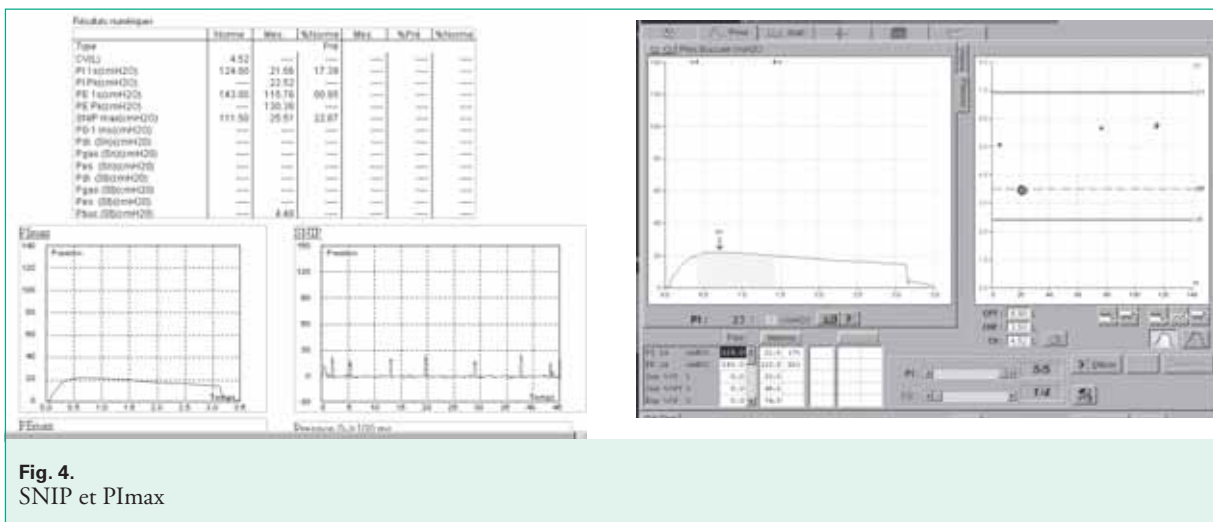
Résultats numériques

| | Norme | Mes. | %Norme | Mes. | %Pré | %Norme |
|---|---|---|---|---|---|---|
| Type | | | Pré | | | |
| CV(L) | 4.52 | --- | --- | --- | --- | --- |
| PI 1s(cmH2O) | 124.80 | 21.56 | 17.28 | --- | --- | --- |
| PI Pic(cmH2O) | --- | 22.52 | --- | --- | --- | --- |
| PE 1s(cmH2O) | 143.00 | 115.76 | 80.95 | --- | --- | --- |
| PE Pic(cmH2O) | --- | 130.36 | --- | --- | --- | --- |
| SNIP max(cmH2O) | 111.50 | 25.51 | 22.87 | --- | --- | --- |
| P0.1 ins(cmH2O) | --- | --- | --- | --- | --- | --- |
| Pdi (Sn)(cmH2O) | --- | --- | --- | --- | --- | --- |
| Pgas (Sn)(cmH2O) | --- | --- | --- | --- | --- | --- |
| Pes (Sn)(cmH2O) | --- | --- | --- | --- | --- | --- |
| Pdi (St)(cmH2O) | --- | --- | --- | --- | --- | --- |
| Pgas (St)(cmH2O) | --- | --- | --- | --- | --- | --- |
| Pes (St)(cmH2O) | --- | --- | --- | --- | --- | --- |
| Pbuc (St)(cmH2O) | --- | 4.40 | --- | --- | --- | --- |

PImax
Pression
140 120 100 80 60 40 20 0
0.0 0.5 1.0 1.5 2.0 2.5 3.0 3.5
Temps

SNIP
Pression
160 120 80 40 0 -40
0 5 10 15 20 25 30 35 40
Temps

PEmax

Pression (5 à 100 ms)

PI : 2.1

Fig. 4.
SNIP et PImax